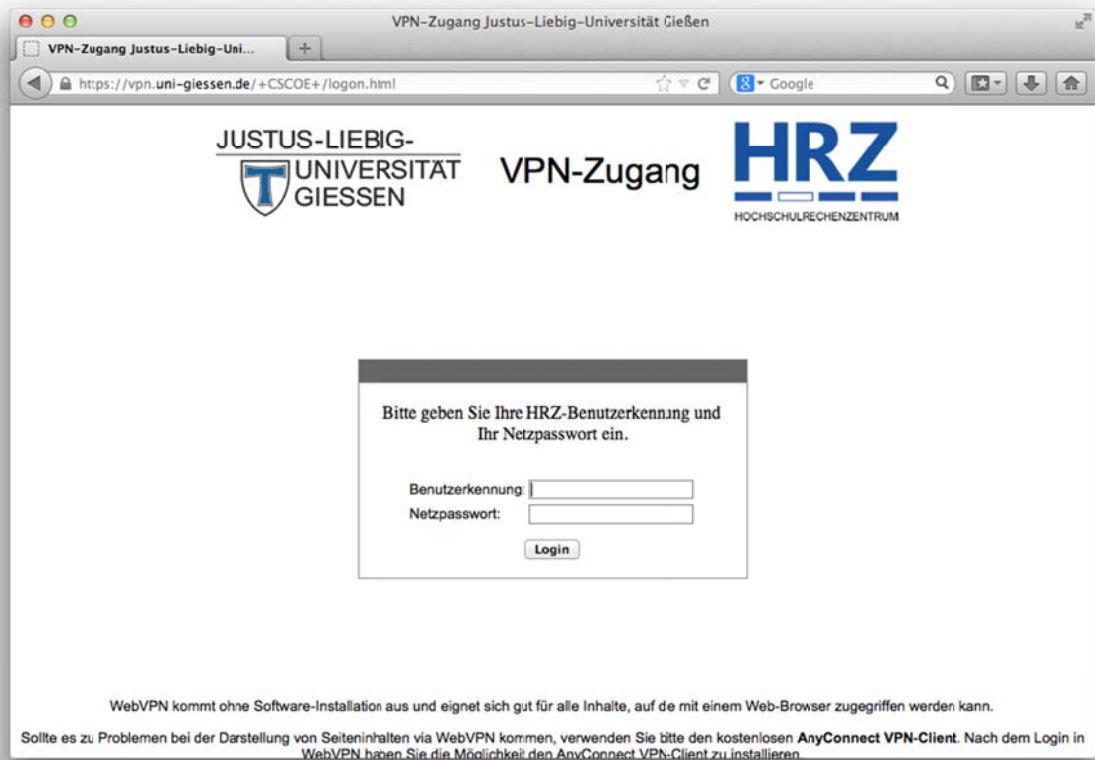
VPN-Zugang Justus-Liebig-Universität Gießen

VPN-Zugang Justus-Liebig-Uni...

https://vpn.uni-giessen.de/+CSCOE+/logon.html

Google

JUSTUS-LIEBIG-
UNIVERSITÄT
GIESSEN

VPN-Zugang

HRZ
HOCHSCHULRECHENZENTRUM

Bitte geben Sie Ihre HRZ-Benutzerkennung und Ihr Netzpasswort ein.

Benutzerkennung:
Netzpasswort:

Login

WebVPN kommt ohne Software-Installation aus und eignet sich gut für alle Inhalte, auf die mit einem Web-Browser zugegriffen werden kann.

Sollte es zu Problemen bei der Darstellung von Seiteninhalten via WebVPN kommen, verwenden Sie bitte den kostenlosen **AnyConnect VPN-Client**. Nach dem Login in WebVPN haben Sie die Möglichkeit den AnyConnect VPN-Client zu installieren.